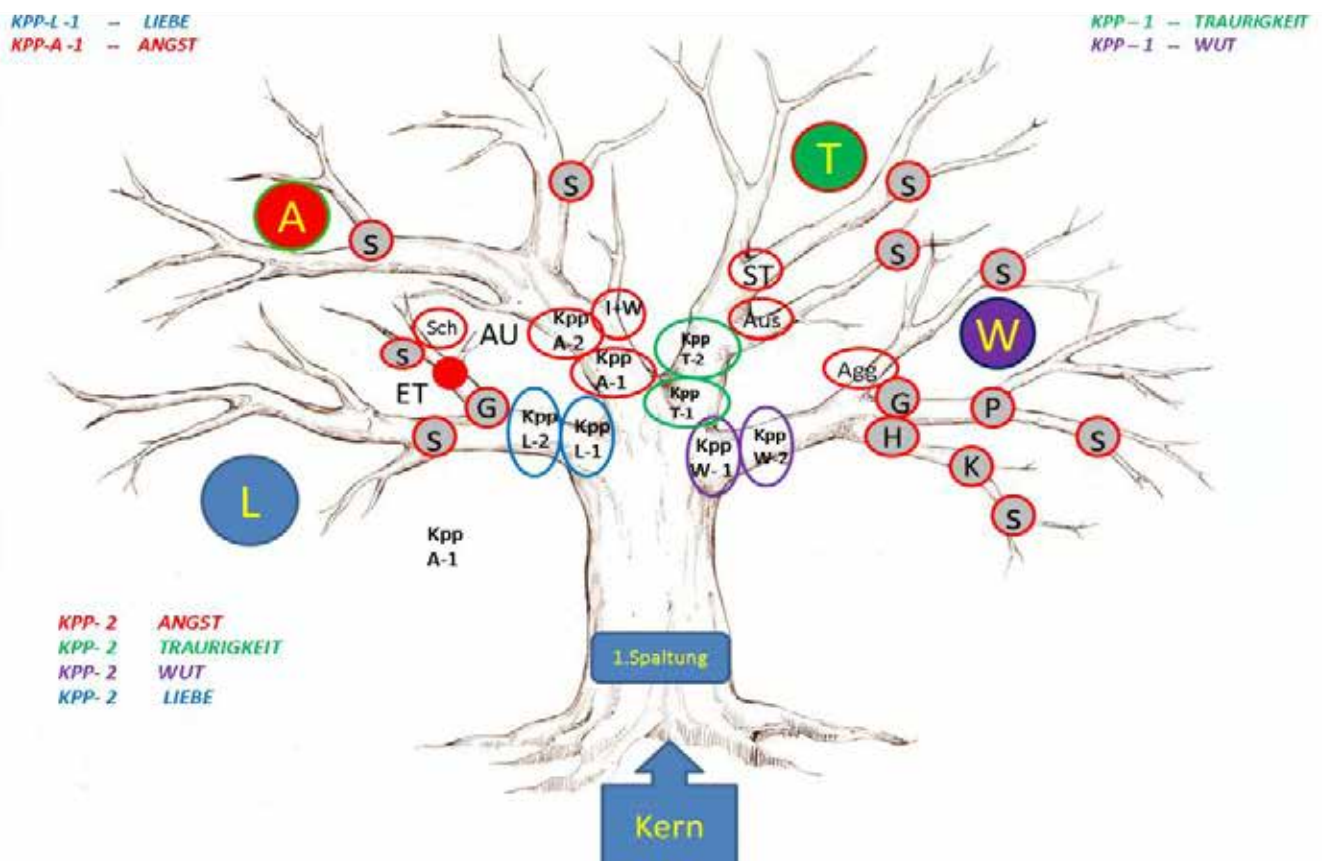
KPP-L -1 -- LIEBE
KPP-A -1 -- ANGST

KPP – 1 -- TRAURIGKEIT
KPP – 1 -- WUT

T

A

S

S

S

S

S

ST

I+W

Aus

W

Sch

AU

Kpp A-2

Kpp T-2

S

Kpp A-1

Agg

ET

Kpp T-1

G

G

P

Kpp L-2

Kpp L-1

Kpp W- 1

Kpp W-2

S

H

S

K

L

S

Kpp A-1

KPP- 2 ANGST
KPP- 2 TRAURIGKEIT
KPP- 2 WUT
KPP- 2 LIEBE

1.Spaltung

Kern